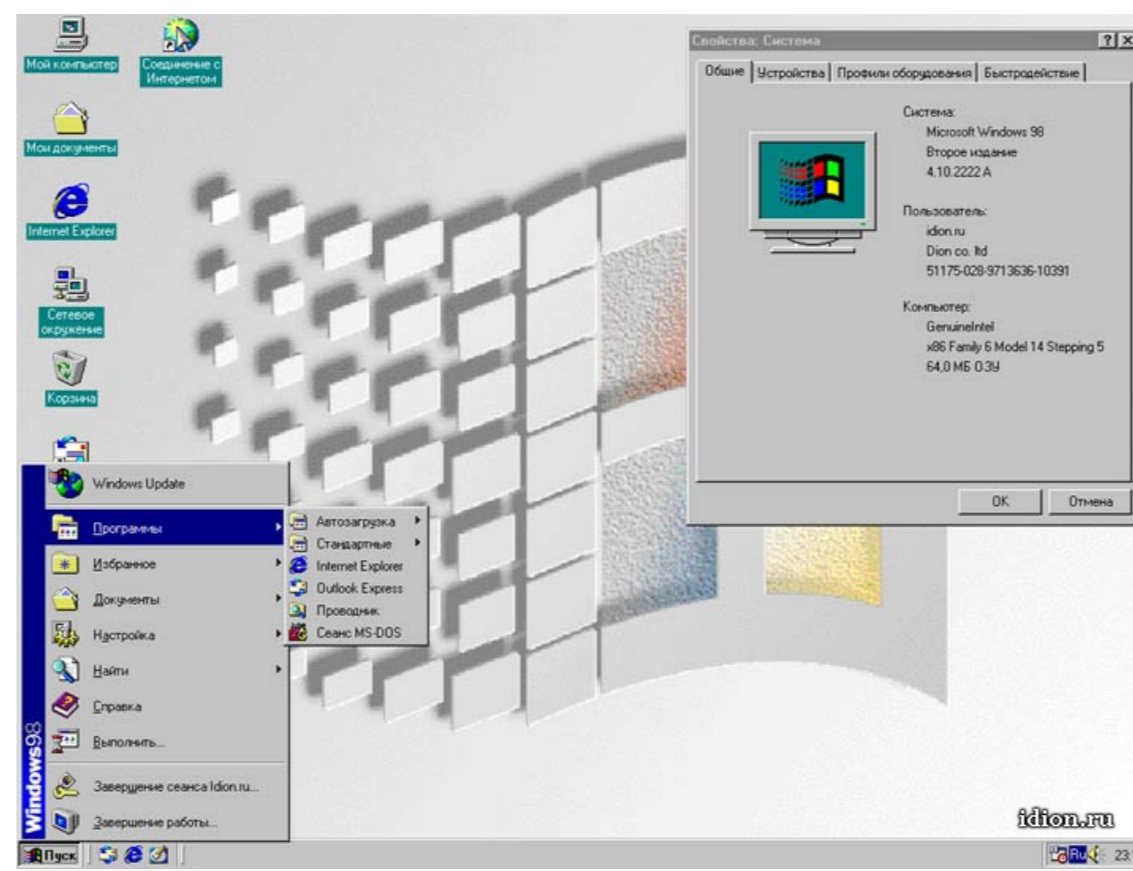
Мой компьютер
Соединение с Интернетом
Мои документы
Internet Explorer
Сетевое окружение
Корзина

Свойства: Система
?
×
Общие | Устройства | Профили оборудования | Быстродействие

Система:
Microsoft Windows 98
Второе издание
4.10.2222 A

Пользователь:
idion.ru
Dion co. ltd
51175-028-9713636-10391

Компьютер:
GenuineIntel
x86 Family 6 Model 14 Stepping 5
64,0 МБ ОЗУ

OK
Отмена

Windows Update
Программы
Избранное
Документы
Настройка
Найти
Справка
Выполнить...
Завершение сеанса Idion.ru...
Завершение работы...
Windows98

Автозагрузка
Стандартные
Internet Explorer
Outlook Express
Проводник
Сеанс MS-DOS

idion.ru

Пуск
Ru
23